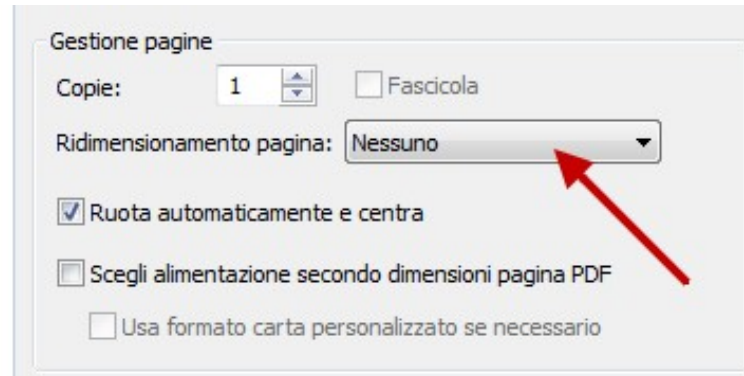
Gestione pagine

Copie: 1

Fascicola

Ridimensionamento pagina: Nessuno

Ruota automaticamente e centra

Scegli alimentazione secondo dimensioni pagina PDF

Usa formato carta personalizzato se necessario